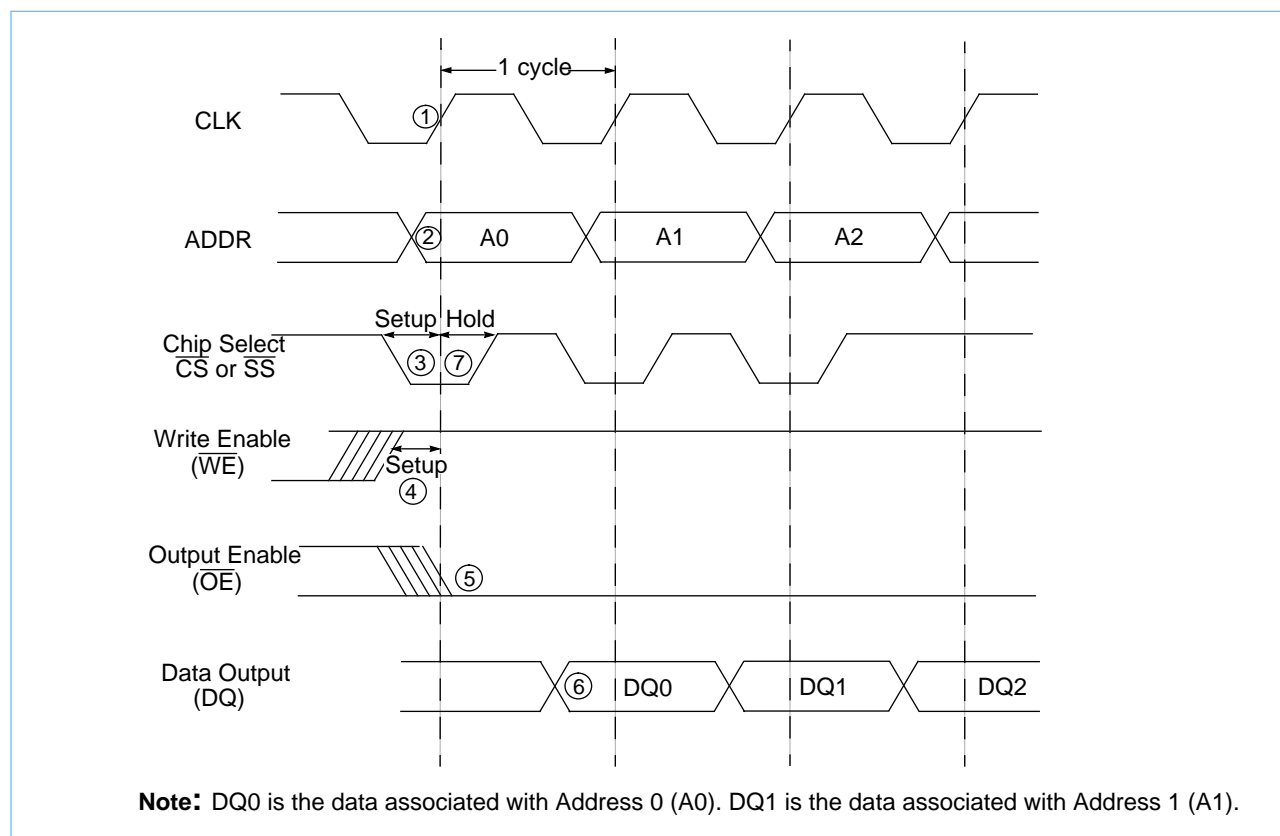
1 cycle

CLK ①

ADDR ② A0 A1 A2

Setup Hold

Chip Select $\overline{CS}$ or $\overline{SS}$ ③ ⑦

Write Enable ($\overline{WE}$) Setup ④

Output Enable ($\overline{OE}$) ⑤

Data Output (DQ) ⑥ DQ0 DQ1 DQ2

**Note:** DQ0 is the data associated with Address 0 (A0). DQ1 is the data associated with Address 1 (A1).